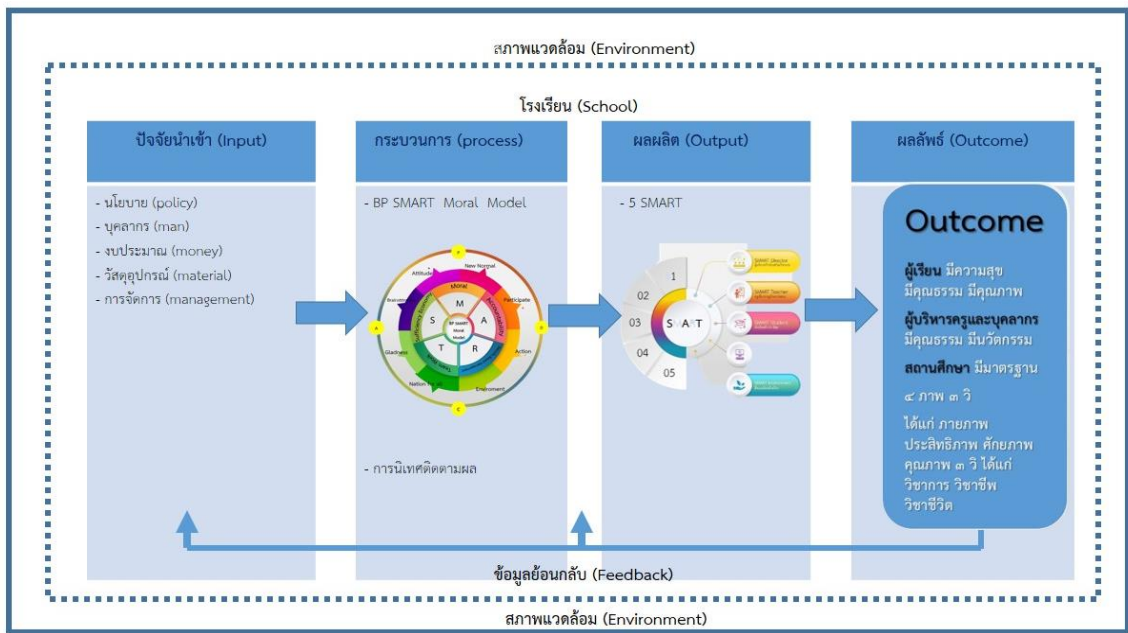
สภาพแวดล้อม (Environment)

โรงเรียน (School)

ปัจจัยนำเข้า (Input)

- นโยบาย (policy)
- บุคลากร (man)
- งบประมาณ (money)
- วัสดุอุปกรณ์ (material)
- การจัดการ (management)

กระบวนการ (process)

- BP SMART Moral Model

New Normal
Attitude
Moral
Participate
M
S
A
T
R
BP SMART Moral Model
Action
Gladness
Environment
Nation
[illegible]

- การนิเทศติดตามผล

ผลผลิต (Output)

- 5 SMART

1
02
03
04
05
SMART

ผลลัพธ์ (Outcome)

Outcome

ผู้เรียน มีความสุข มีคุณธรรม มีคุณภาพ

ผู้บริหารครูและบุคลากร มีคุณธรรม มีนวัตกรรม

สถานศึกษา มีมาตรฐาน ๔ ภาพ ๓ วิ

ได้แก่ ภายภาพ ประสิทธิภาพ ศักยภาพ คุณภาพ ๓ วิ ได้แก่ วิชาการ วิชาชีพ วิชาชีวิต

ข้อมูลย้อนกลับ (Feedback)

สภาพแวดล้อม (Environment)